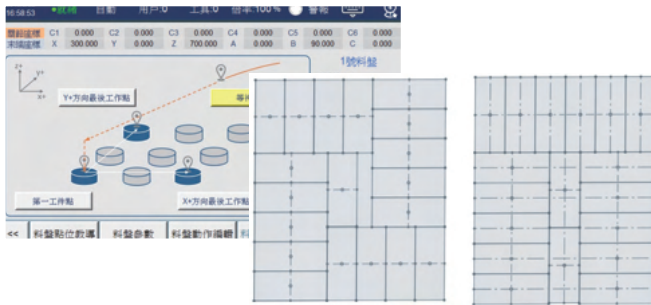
16:58:53 ● 就緒 自動 用戶:0 工具:0 倍率:100% 警報

關節座標 C1 0.000 C2 0.000 C3 0.000 C4 0.000 C5 0.000 C6 0.000
末端座標 X 300.000 Y 0.000 Z 700.000 A 0.000 B 90.000 C 0.000

1號料盤

Y+方向最後工作點

等待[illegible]

第一工作點

X+方向最後工作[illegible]

<< 料盤點位教導 料盤參數 料盤動作編輯 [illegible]